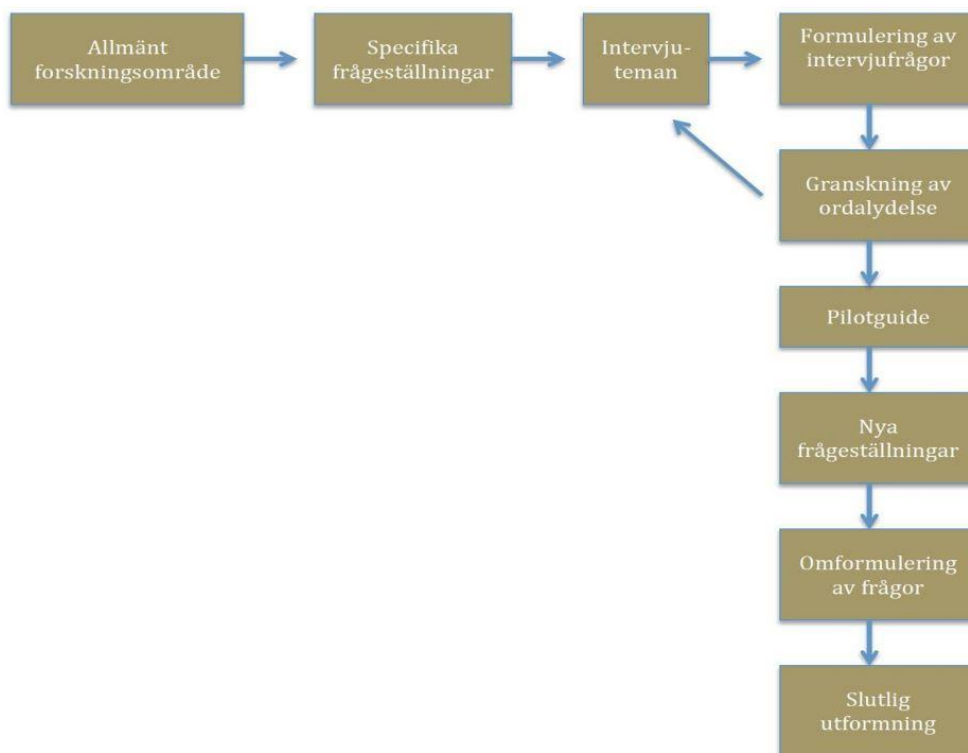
Allmänt forskningsområde

Specifika frågeställningar

Intervjuteman

Formulering av intervjufrågor

Granskning av ordalydelse

Pilotguide

Nya frågeställningar

Omformulering av frågor

Slutlig utformning